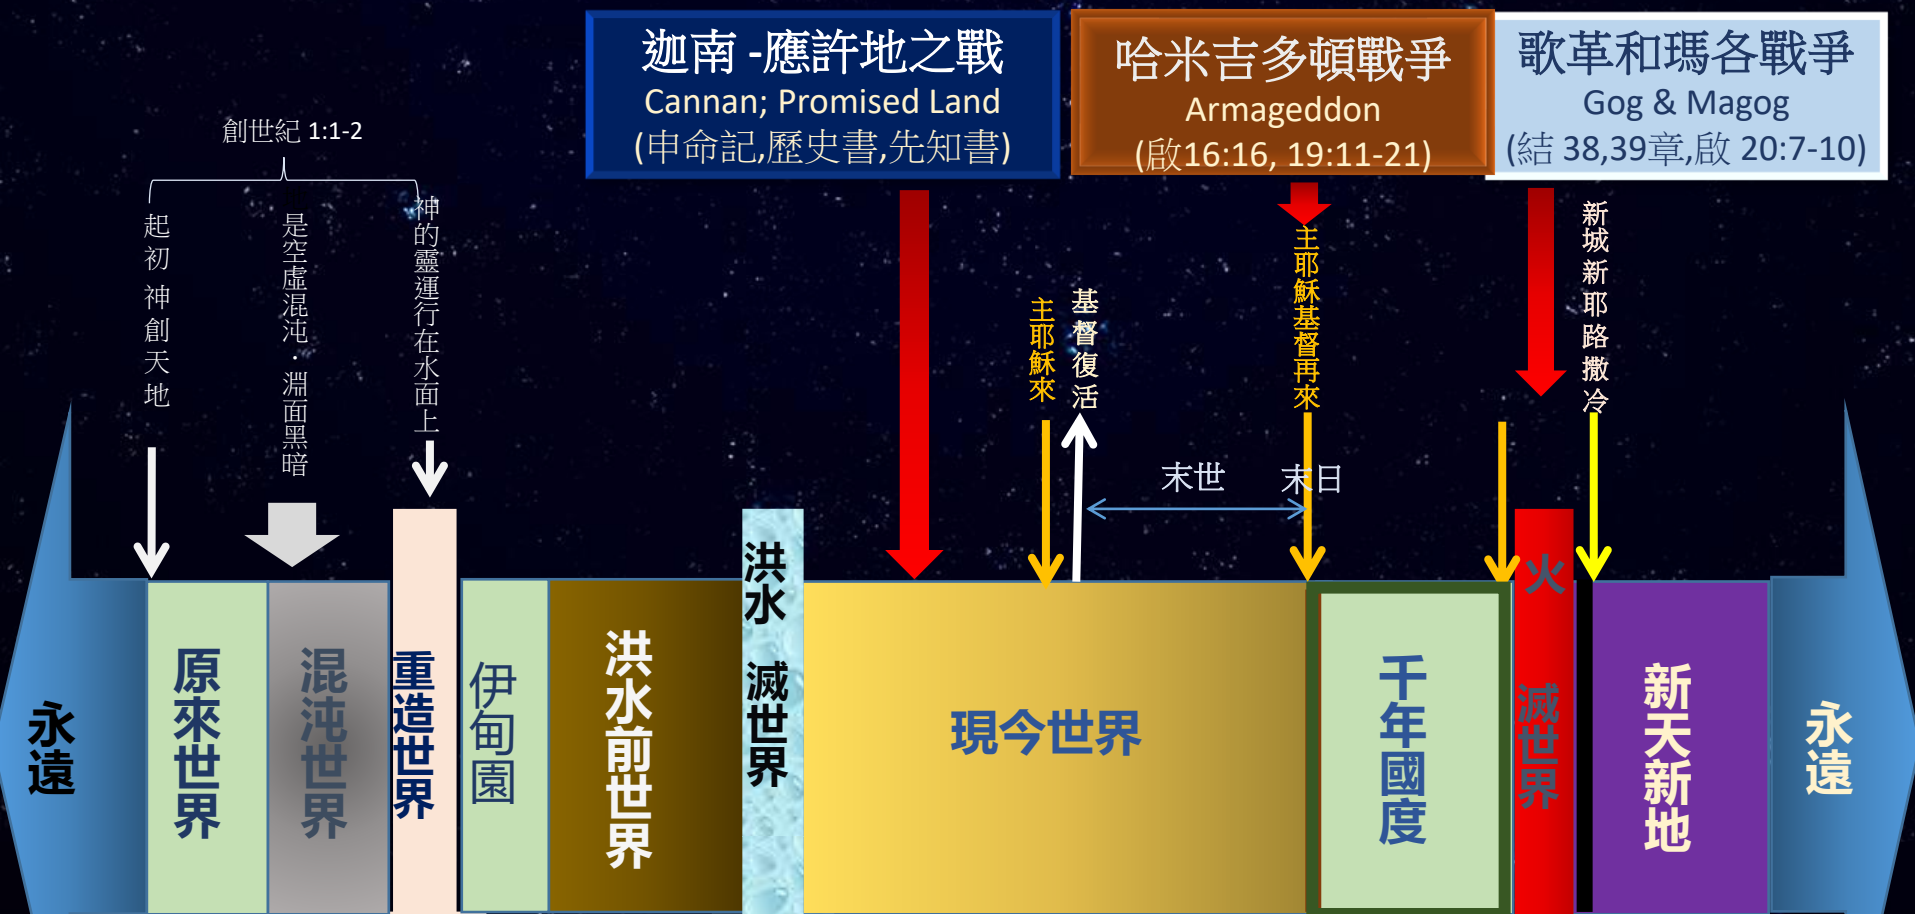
迦南 -應許地之戰
Cannan; Promised Land
(申命記,歷史書,先知書)

哈米吉多頓戰爭
Armageddon
(啟16:16, 19:11-21)

歌革和瑪各戰爭
Gog & Magog
(結 38,39章,啟 20:7-10)

創世紀 1:1-2

起初神創天地

是空虛混沌．淵面黑暗

神的靈運行在水面上

主耶穌來

基督復活

主耶穌基督再來

新城新耶路撒冷

末世

末日

永遠

原來世界

混沌世界

重造世界

伊甸園

洪水前世界

洪水

滅世界

現今世界

千年國度

火

滅世界

新天新地

永遠